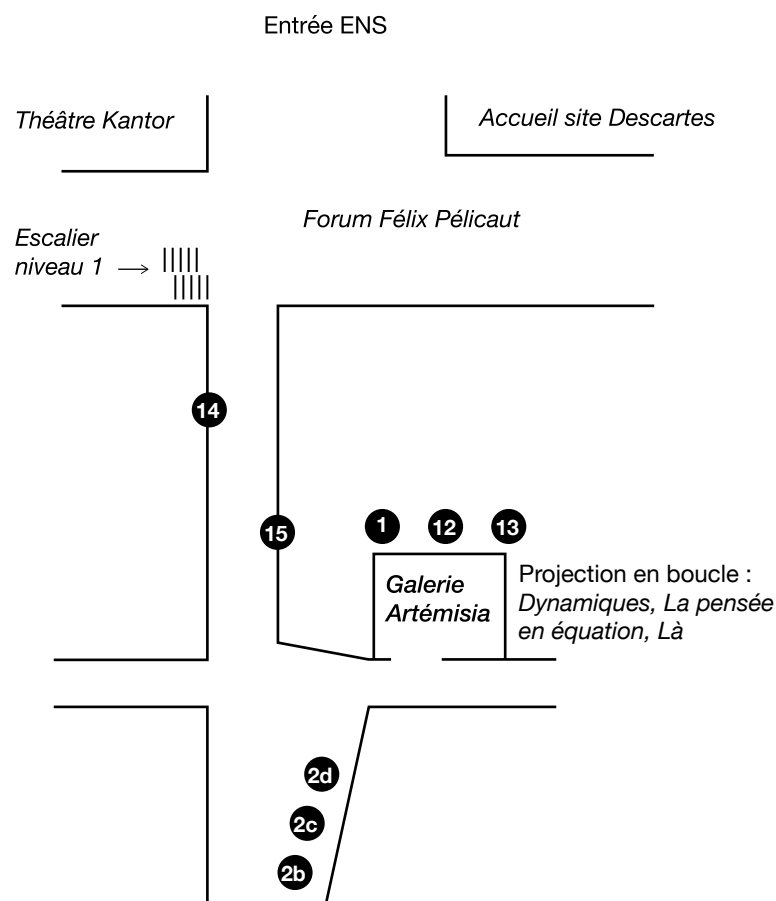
Entrée ENS

Théâtre Kantor

Accueil site Descartes

Forum Félix Pélicaut

Escalier niveau 1 $\longrightarrow$

14

15

1

12

13

Galerie Artémisia

Projection en boucle : Dynamiques, La pensée en équation, Là

2d

2c

2b